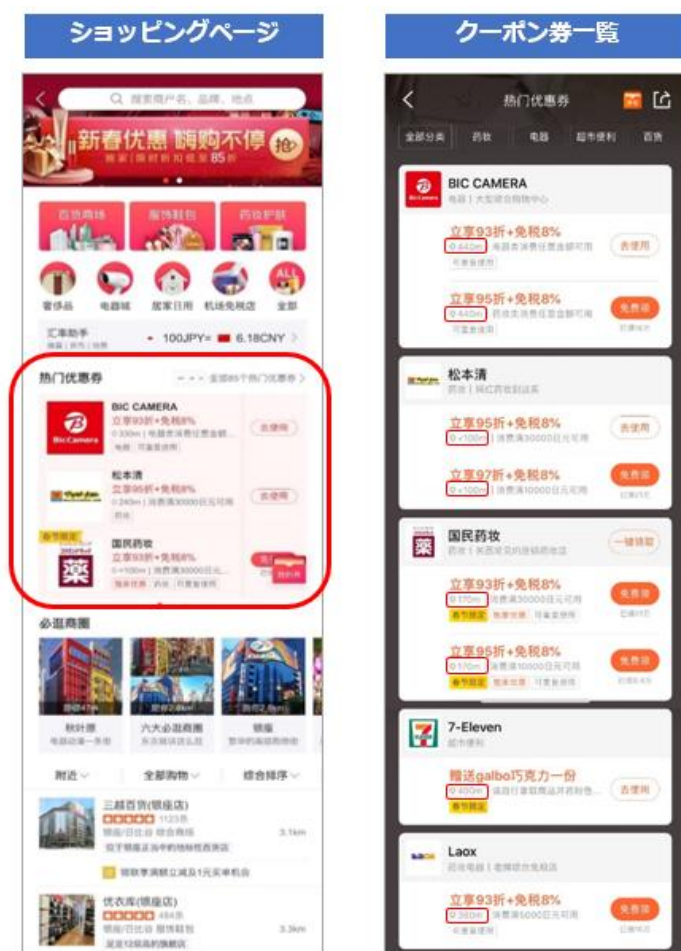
ショッピングページ

搜索商户名、品牌、地点

新春优惠 嗨购不停
抢

百货商场 服饰鞋包 药妆护肤

奢侈品 电器城 居家日用 机场免税店 全部

汇率助手
100JPY= 6.18CNY

热门优惠券
全部85个热门优惠券

BIC CAMERA
立享93折+免税8%
去使用

松本清
立享95折+免税8%
去使用

国民药妆
立享93折+免税8%

必逛商圈

秋叶原
六大必逛商圈
银座

附近
全部购物
综合排序

三越百货(银座店)
3.1km

优衣库(银座店)
3.3km

クーポン券一覧

热门优惠券

全部分类 药妆 电器 超市便利 百货

BIC CAMERA
电器 | 大型综合购物中心

立享93折+免税8%
440m
去使用

立享95折+免税8%
440m
免费领

松本清
药妆 | 网红药妆剁手店

立享95折+免税8%
<100m
去使用

立享97折+免税8%
<100m
免费领

国民药妆
一键领取

立享93折+免税8%
170m
免费领

立享95折+免税8%
170m
免费领

7-Eleven
超市便利

赠送galbo巧克力一份
450m
去使用

Laox

立享93折+免税8%
380m
免费领